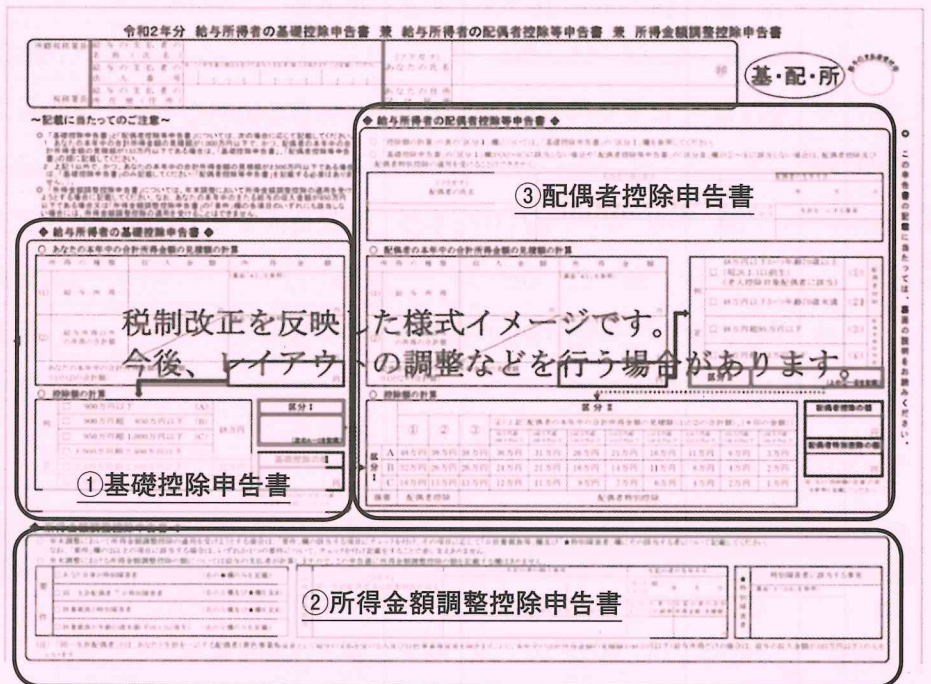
令和2年分 給与所得者の基礎控除申告書 兼 給与所得者の配偶者控除等申告書 兼 所得金額調整控除申告書

基・配・所

~記載に当たってのご注意~

◆ 給与所得者の配偶者控除等申告書 ◆

③配偶者控除申告書

◆ 給与所得者の基礎控除申告書 ◆

○ あなたの本年中の合計所得金額の見積額の計算

○ 配偶者の本年中の合計所得金額の見積額の計算

税制改正を反映した様式イメージです。
今後、レイアウトの調整などを行う場合があります。

○ 控除額の計算

区分 I

区分 II

①基礎控除申告書

②所得金額調整控除申告書

○ この申告書の記載に当たっては、裏面の説明をお読みください。

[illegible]